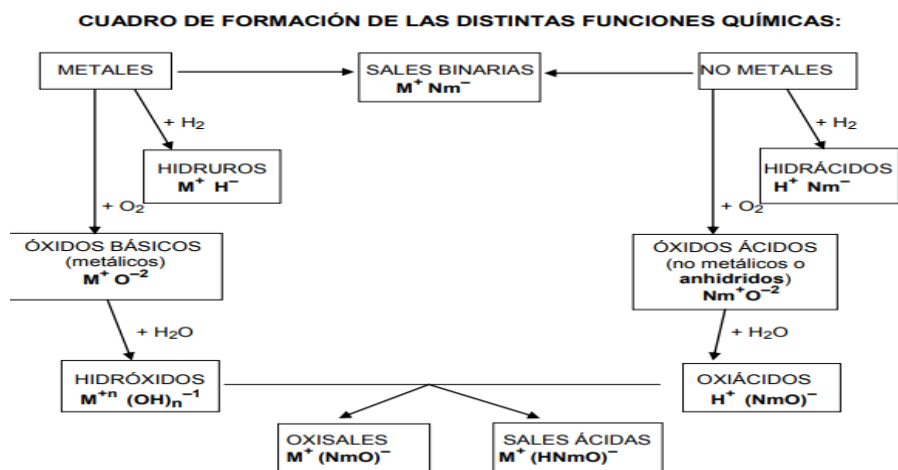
CUADRO DE FORMACIÓN DE LAS DISTINTAS FUNCIONES QUÍMICAS:

METALES

SALES BINARIAS
$M^{+} Nm^{-}$

NO METALES

$+ H_2$

$+ H_2$

HIDRUROS
$M^{+} H^{-}$

HIDRÁCIDOS
$H^{+} Nm^{-}$

$+ O_2$

$+ O_2$

ÓXIDOS BÁSICOS
(metálicos)
$M^{+} O^{-2}$

ÓXIDOS ÁCIDOS
(no metálicos o anhidridos)
$Nm^{+}O^{-2}$

$+ H_2O$

$+ H_2O$

HIDRÓXIDOS
$M^{+n} (OH)_n^{-1}$

OXIÁCIDOS
$H^{+} (NmO)^{-}$

OXISALES
$M^{+} (NmO)^{-}$

SALES ÁCIDAS
$M^{+} (HNmO)^{-}$